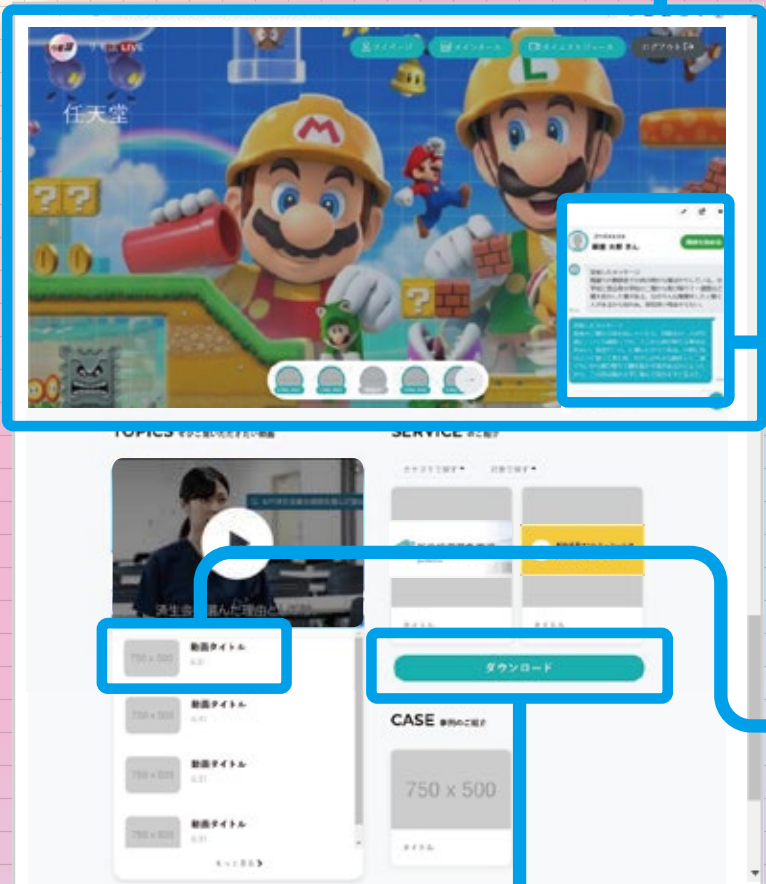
LIVE

マイページ

メインホール

タイムスケジュール

ログアウト

任天堂

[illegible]

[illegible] さん

TOPICS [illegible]

SERVICE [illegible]

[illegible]

渡生会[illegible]選んだ理由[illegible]

750 x 500
動画タイトル
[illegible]

750 x 500
動画タイトル
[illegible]

750 x 500
動画タイトル
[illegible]

750 x 500
動画タイトル
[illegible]

もっと見る

ダウンロード

CASE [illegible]

750 x 500

タイトル